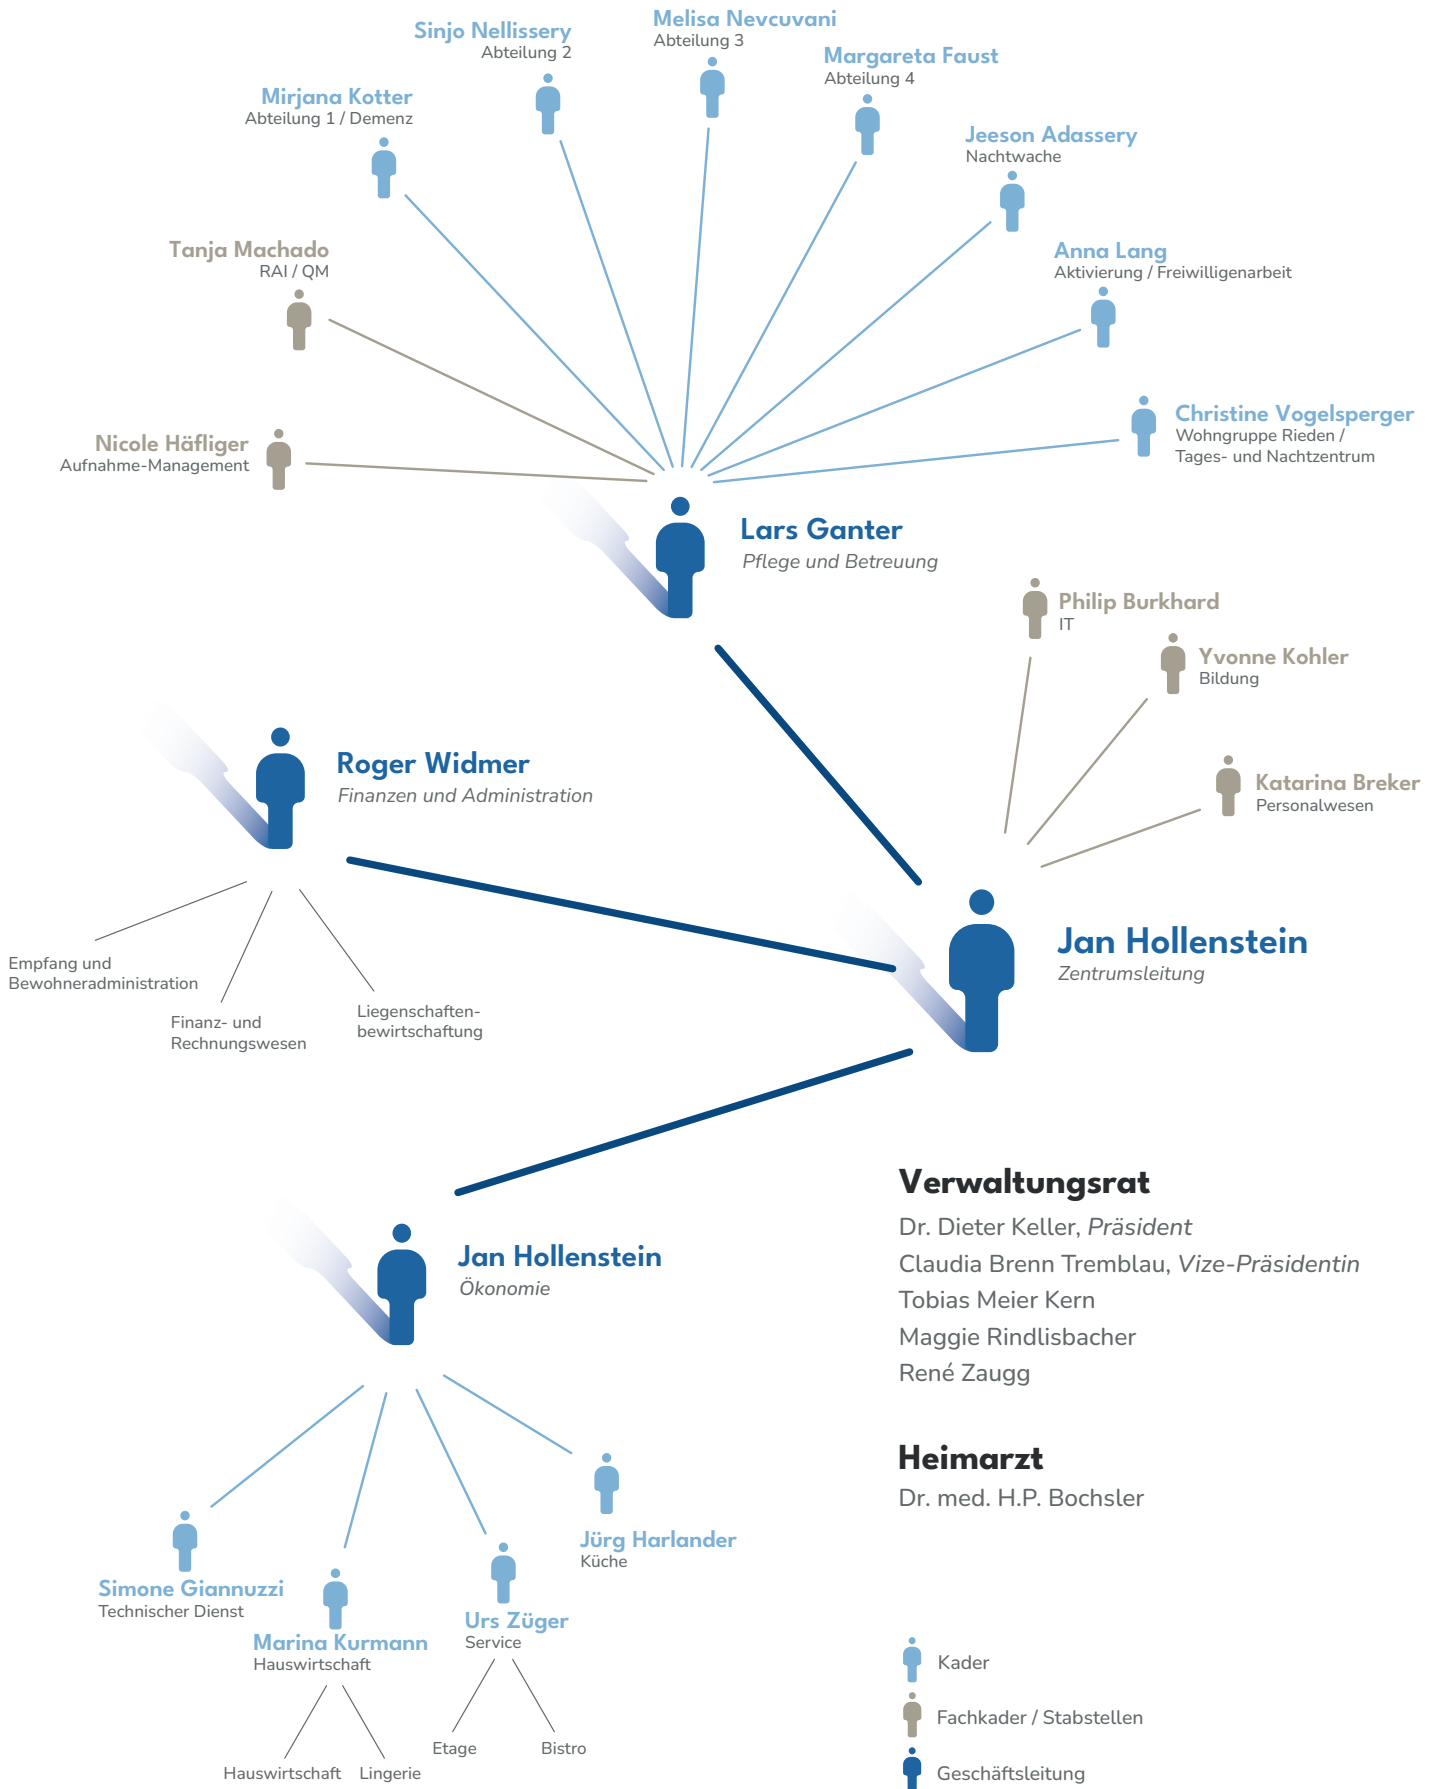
Sinjo Nellissery
Abteilung 2

Melisa Nevcuvani
Abteilung 3

Margareta Faust
Abteilung 4

Mirjana Kotter
Abteilung 1 / Demenz

Jeeson Adassery
Nachtwache

Tanja Machado
RAI / QM

Anna Lang
Aktivierung / Freiwilligenarbeit

Nicole Häfliger
Aufnahme-Management

Christine Vogelsperger
Wohngruppe Rieden / Tages- und Nachtzentrum

Lars Ganter
Pflege und Betreuung

Philip Burkhard
IT

Yvonne Kohler
Bildung

Roger Widmer
Finanzen und Administration

Katarina Breker
Personalwesen

Jan Hollenstein
Zentrumsleitung

Empfang und Bewohneradministration

Finanz- und Rechnungswesen

Liegenschaftenbewirtschaftung

Jan Hollenstein
Ökonomie

Verwaltungsrat
Dr. Dieter Keller, Präsident
Claudia Brenn Tremblau, Vize-Präsidentin
Tobias Meier Kern
Maggie Rindlisbacher
René Zaugg

Heimarzt
Dr. med. H.P. Bochsler

Jürg Harlander
Küche

Simone Giannuzzi
Technischer Dienst

Urs Züger
Service

Marina Kurmann
Hauswirtschaft

Etage
Bistro

Hauswirtschaft
Lingerie

Kader
Fachkader / Stabstellen
Geschäftsleitung